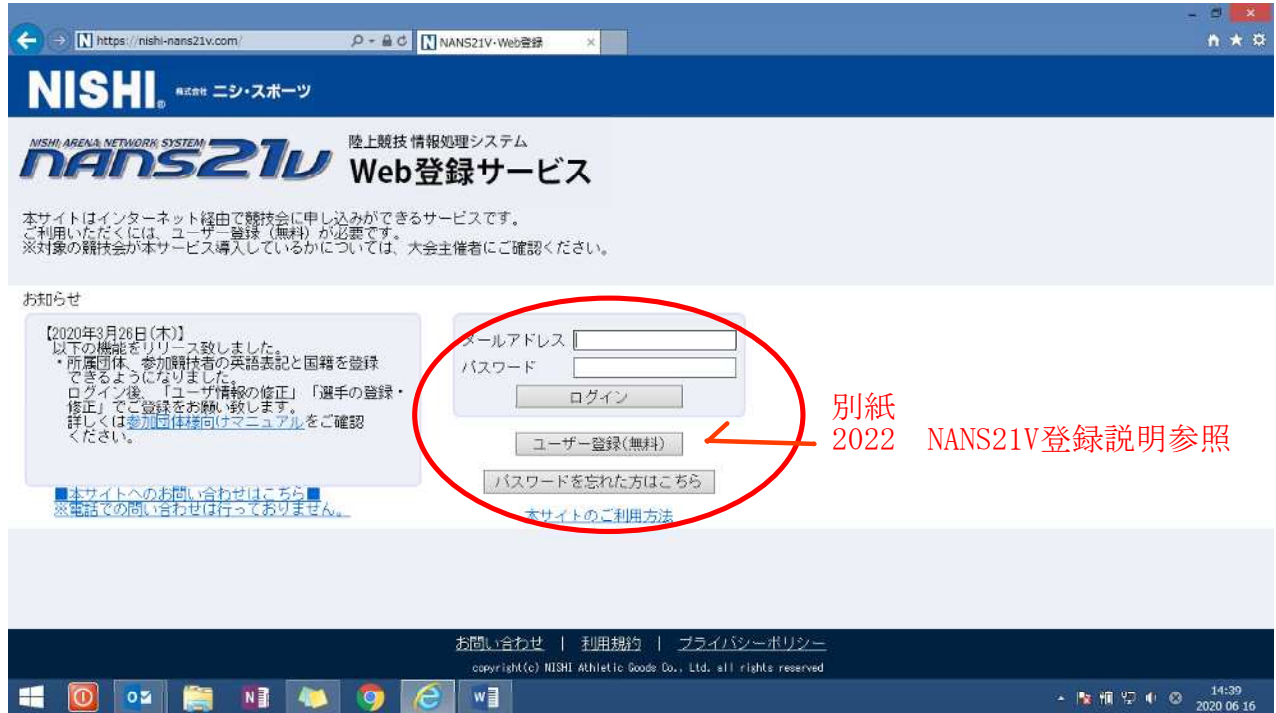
https://nishi-nans21v.com/
NANS21V・Web登録

NISHI 株式会社 ニシ・スポーツ

NISHI ARENA NETWORK SYSTEM nans21v 陸上競技 情報処理システム Web登録サービス

本サイトはインターネット経由で競技会に申し込みができるサービスです。
ご利用いただくには、ユーザー登録（無料）が必要です。
※対象の競技会が本サービス導入しているかについては、大会主催者にご確認ください。

お知らせ

【2020年3月26日(木)】
以下の機能をリリース致しました。
・所属団体、参加競技者の英語表記と国籍を登録できるようになりました。
ログイン後、「ユーザ情報の修正」「選手の登録・修正」でご登録をお願い致します。
詳しくは参加団体様向けマニュアルをご確認ください。

■本サイトへのお問い合わせはこちら■
※電話での問い合わせは行っておりません。

メールアドレス
パスワード
ログイン
ユーザー登録(無料)
パスワードを忘れた方はこちら
本サイトのご利用方法

別紙
2022 NANS21V登録説明参照

お問い合わせ | 利用規約 | プライバシーポリシー
copyright(c) NISHI Athletic Goods Co., Ltd. all rights reserved

14:39
2020 06 16